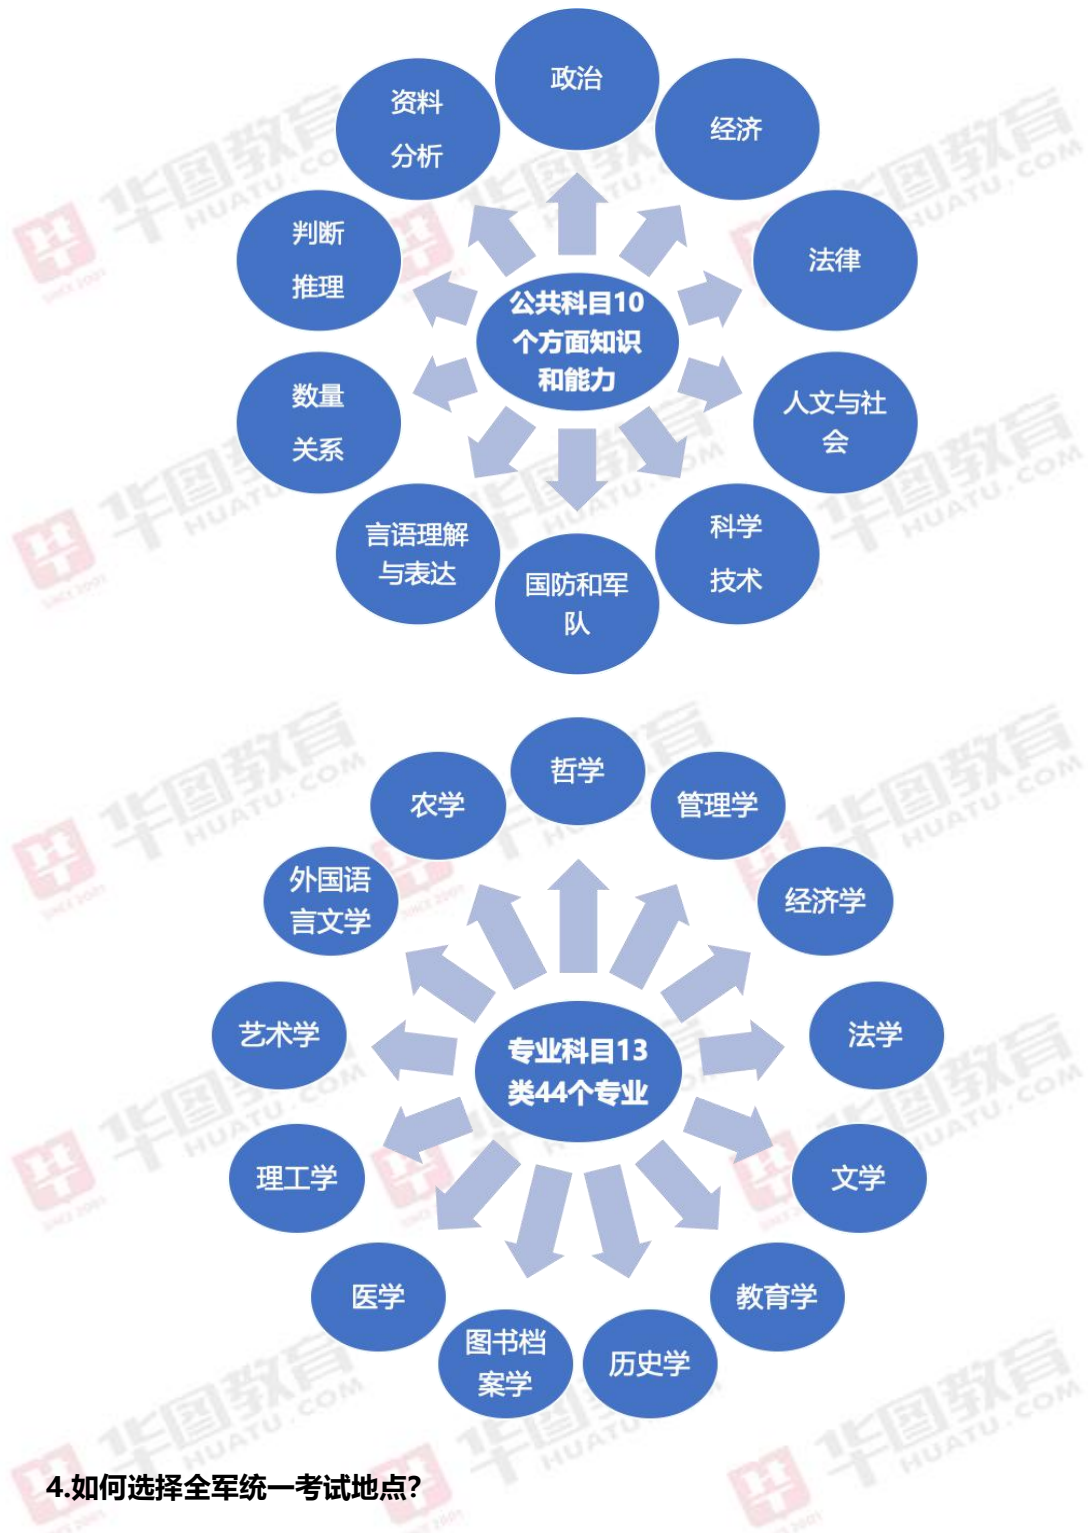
公共科目10个方面知识和能力

政治

经济

法律

人文与社会

科学技术

国防和军队

言语理解与表达

数量关系

判断推理

资料分析

专业科目13类44个专业

哲学

管理学

经济学

法学

文学

教育学

历史学

图书档案学

医学

理工学

艺术学

外国语言文学

农学

4.如何选择全军统一考试地点?